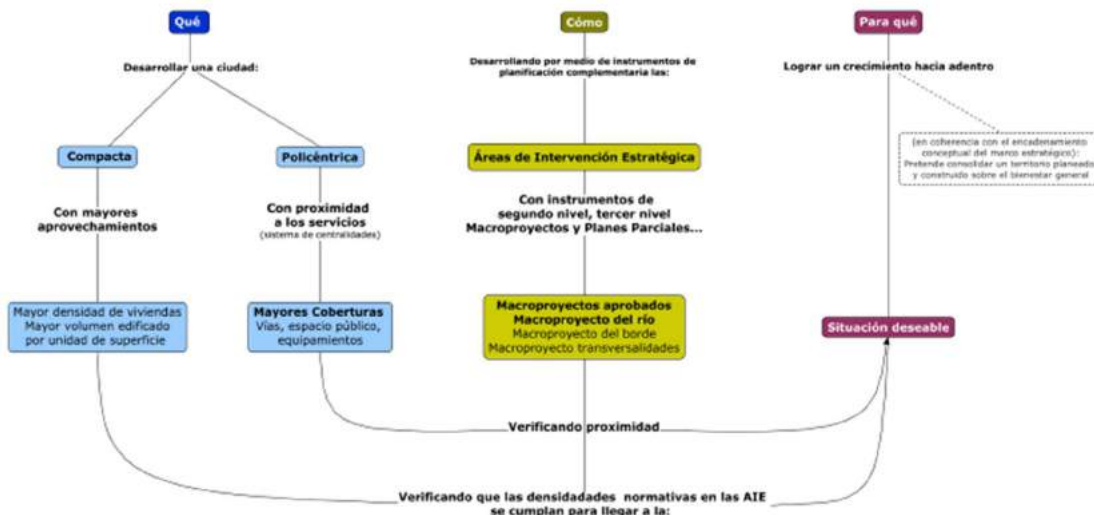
Qué

Desarrollar una ciudad:

Compacta

Policéntrica

Con mayores aprovechamientos

Con proximidad a los servicios
(sistema de centralidades)

Mayor densidad de viviendas
Mayor volumen edificado por unidad de superficie

Mayores Coberturas
Vías, espacio público, equipamientos

Cómo

Desarrollando por medio de instrumentos de planificación complementaria las:

Áreas de Intervención Estratégica

Con instrumentos de segundo nivel, tercer nivel Macroproyectos y Planes Parciales...

Macroproyectos aprobados
Macroproyecto del río
Macroproyecto del borde
Macroproyecto transversalidades

Para qué

Lograr un crecimiento hacia adentro

(en coherencia con el encadenamiento conceptual del marco estratégico): Pretende consolidar un territorio planeado y construido sobre el bienestar general

Situación deseable

Verificando proximidad

Verificando que las densidades normativas en las AIE se cumplan para llegar a la: